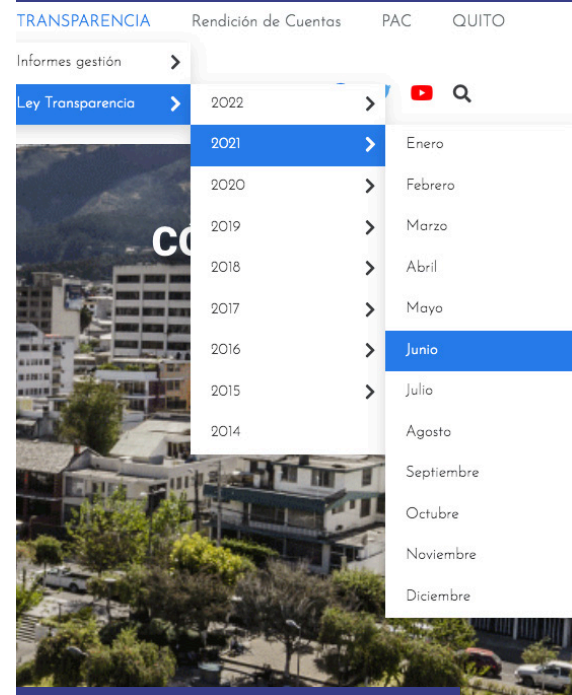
TRANSPARENCIA Rendición de Cuentas PAC QUITO

Informes gestión

Ley Transparencia

2022
2021
2020
2019
2018
2017
2016
2015
2014

Enero
Febrero
Marzo
Abril
Mayo
Junio
Julio
Agosto
Septiembre
Octubre
Noviembre
Diciembre

CO